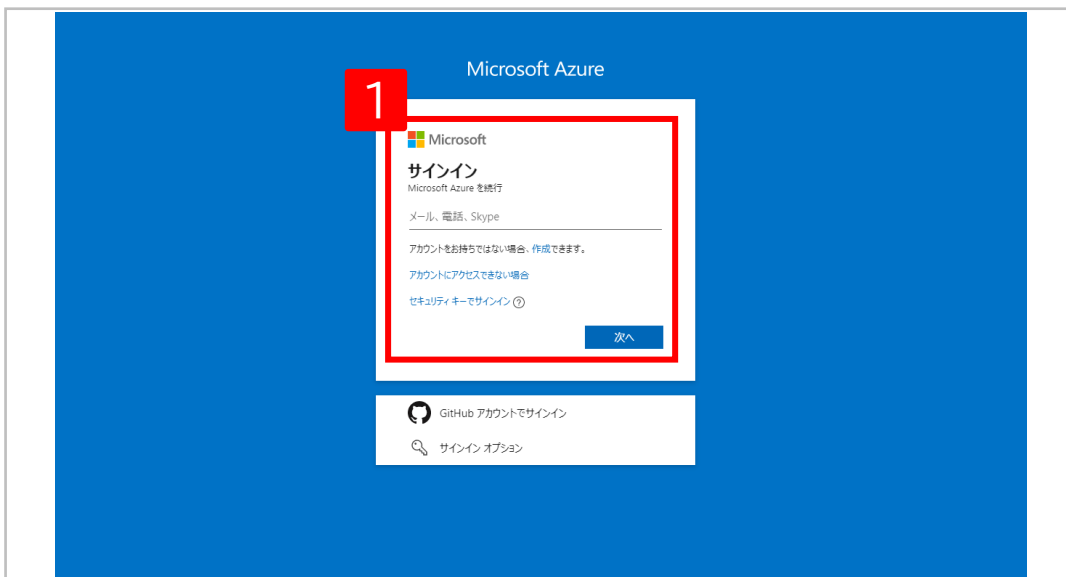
Microsoft Azure

1

Microsoft

サインイン

Microsoft Azure を続行

メール、電話、Skype

アカウントをお持ちではない場合、作成できます。

アカウントにアクセスできない場合

セキュリティ キーでサインイン ?

次へ

GitHub アカウントでサインイン

サインイン オプション